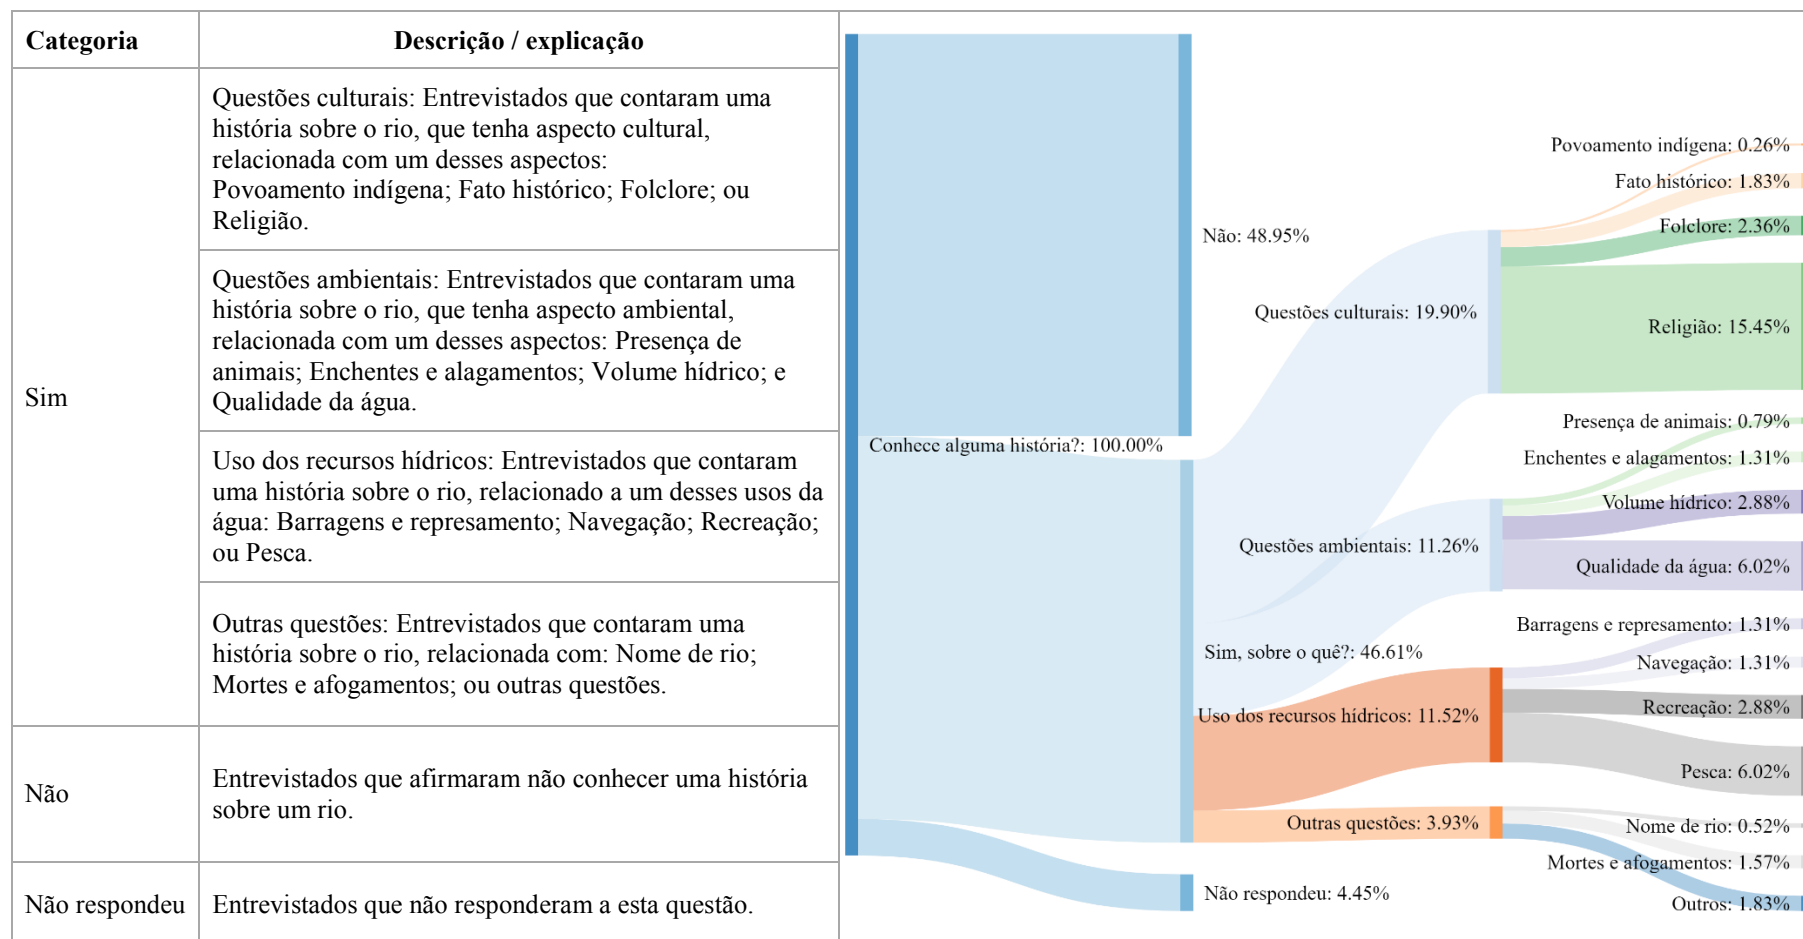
| Categoria | Descrição / explicação |
|---|---|
| Sim | Questões culturais: Entrevistados que contaram uma história sobre o rio, que tenha aspecto cultural, relacionada com um desses aspectos: Povoamento indígena; Fato histórico; Folclore; ou Religião. |
| | Questões ambientais: Entrevistados que contaram uma história sobre o rio, que tenha aspecto ambiental, relacionada com um desses aspectos: Presença de animais; Enchentes e alagamentos; Volume hídrico; e Qualidade da água. |
| | Uso dos recursos hídricos: Entrevistados que contaram uma história sobre o rio, relacionado a um desses usos da água: Barragens e represamento; Navegação; Recreação; ou Pesca. |
| | Outras questões: Entrevistados que contaram uma história sobre o rio, relacionada com: Nome de rio; Mortes e afogamentos; ou outras questões. |
| Não | Entrevistados que afirmaram não conhecer uma história sobre um rio. |
| Não respondeu | Entrevistados que não responderam a esta questão. |

Conhece alguma história?: 100.00%
Não: 48.95%
Sim, sobre o quê?: 46.61%
Não respondeu: 4.45%
Questões culturais: 19.90%
Questões ambientais: 11.26%
Uso dos recursos hídricos: 11.52%
Outras questões: 3.93%
Povoamento indígena: 0.26%
Fato histórico: 1.83%
Folclore: 2.36%
Religião: 15.45%
Presença de animais: 0.79%
Enchentes e alagamentos: 1.31%
Volume hídrico: 2.88%
Qualidade da água: 6.02%
Barragens e represamento: 1.31%
Navegação: 1.31%
Recreação: 2.88%
Pesca: 6.02%
Nome de rio: 0.52%
Mortes e afogamentos: 1.57%
Outros: 1.83%